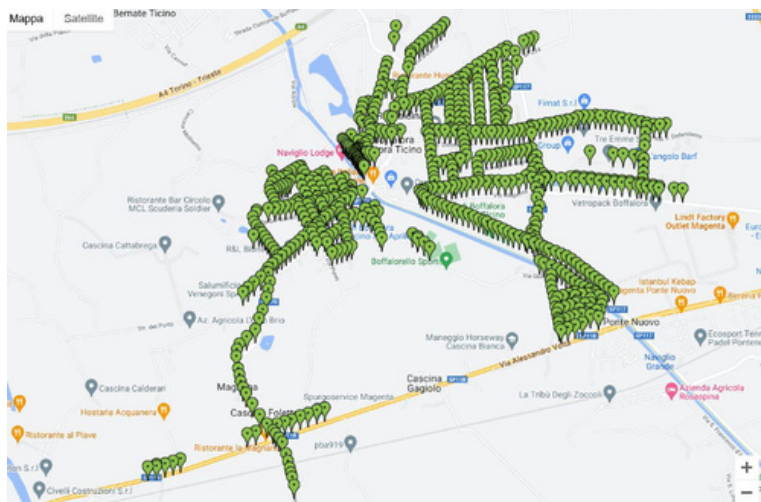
Mappa
Satellite
Bernate Ticino
A4 Torino - Trieste
Ristorante Hu
Fimat S.r.l
Naviglio Lodge
ra Ticino
Group
Tre Emme
angolo Barf
Ristorante Bar Circolo MCL Scuderia Soldier
Boffalora
Vetropack Boffalora
Lindt Factory Outlet Magenta
Cascina Cattabrega
R&L Bi
Boffalorello Sport
Salumificio Venegoni
Istanbul Kebap Magenta Ponte Nuovo
Az. Agricola
Ponte Nuovo
Ecosport Tennis Padel Ponte
Maneggio Horseway Cascina Bianca
Via Alessandro Volta
Naviglio Grande
Cascina Calderari
Azienda Agricola Rossapina
Hostaria Acquanera
Magenta
Spurgoservice Magenta
Cascina Gagiolo
La Tribù Degli Zoccoli
Ristorante al Piave
Casc
Ristorante la Magnana
pba919
Civelli Costruzioni S.r.l
+
−